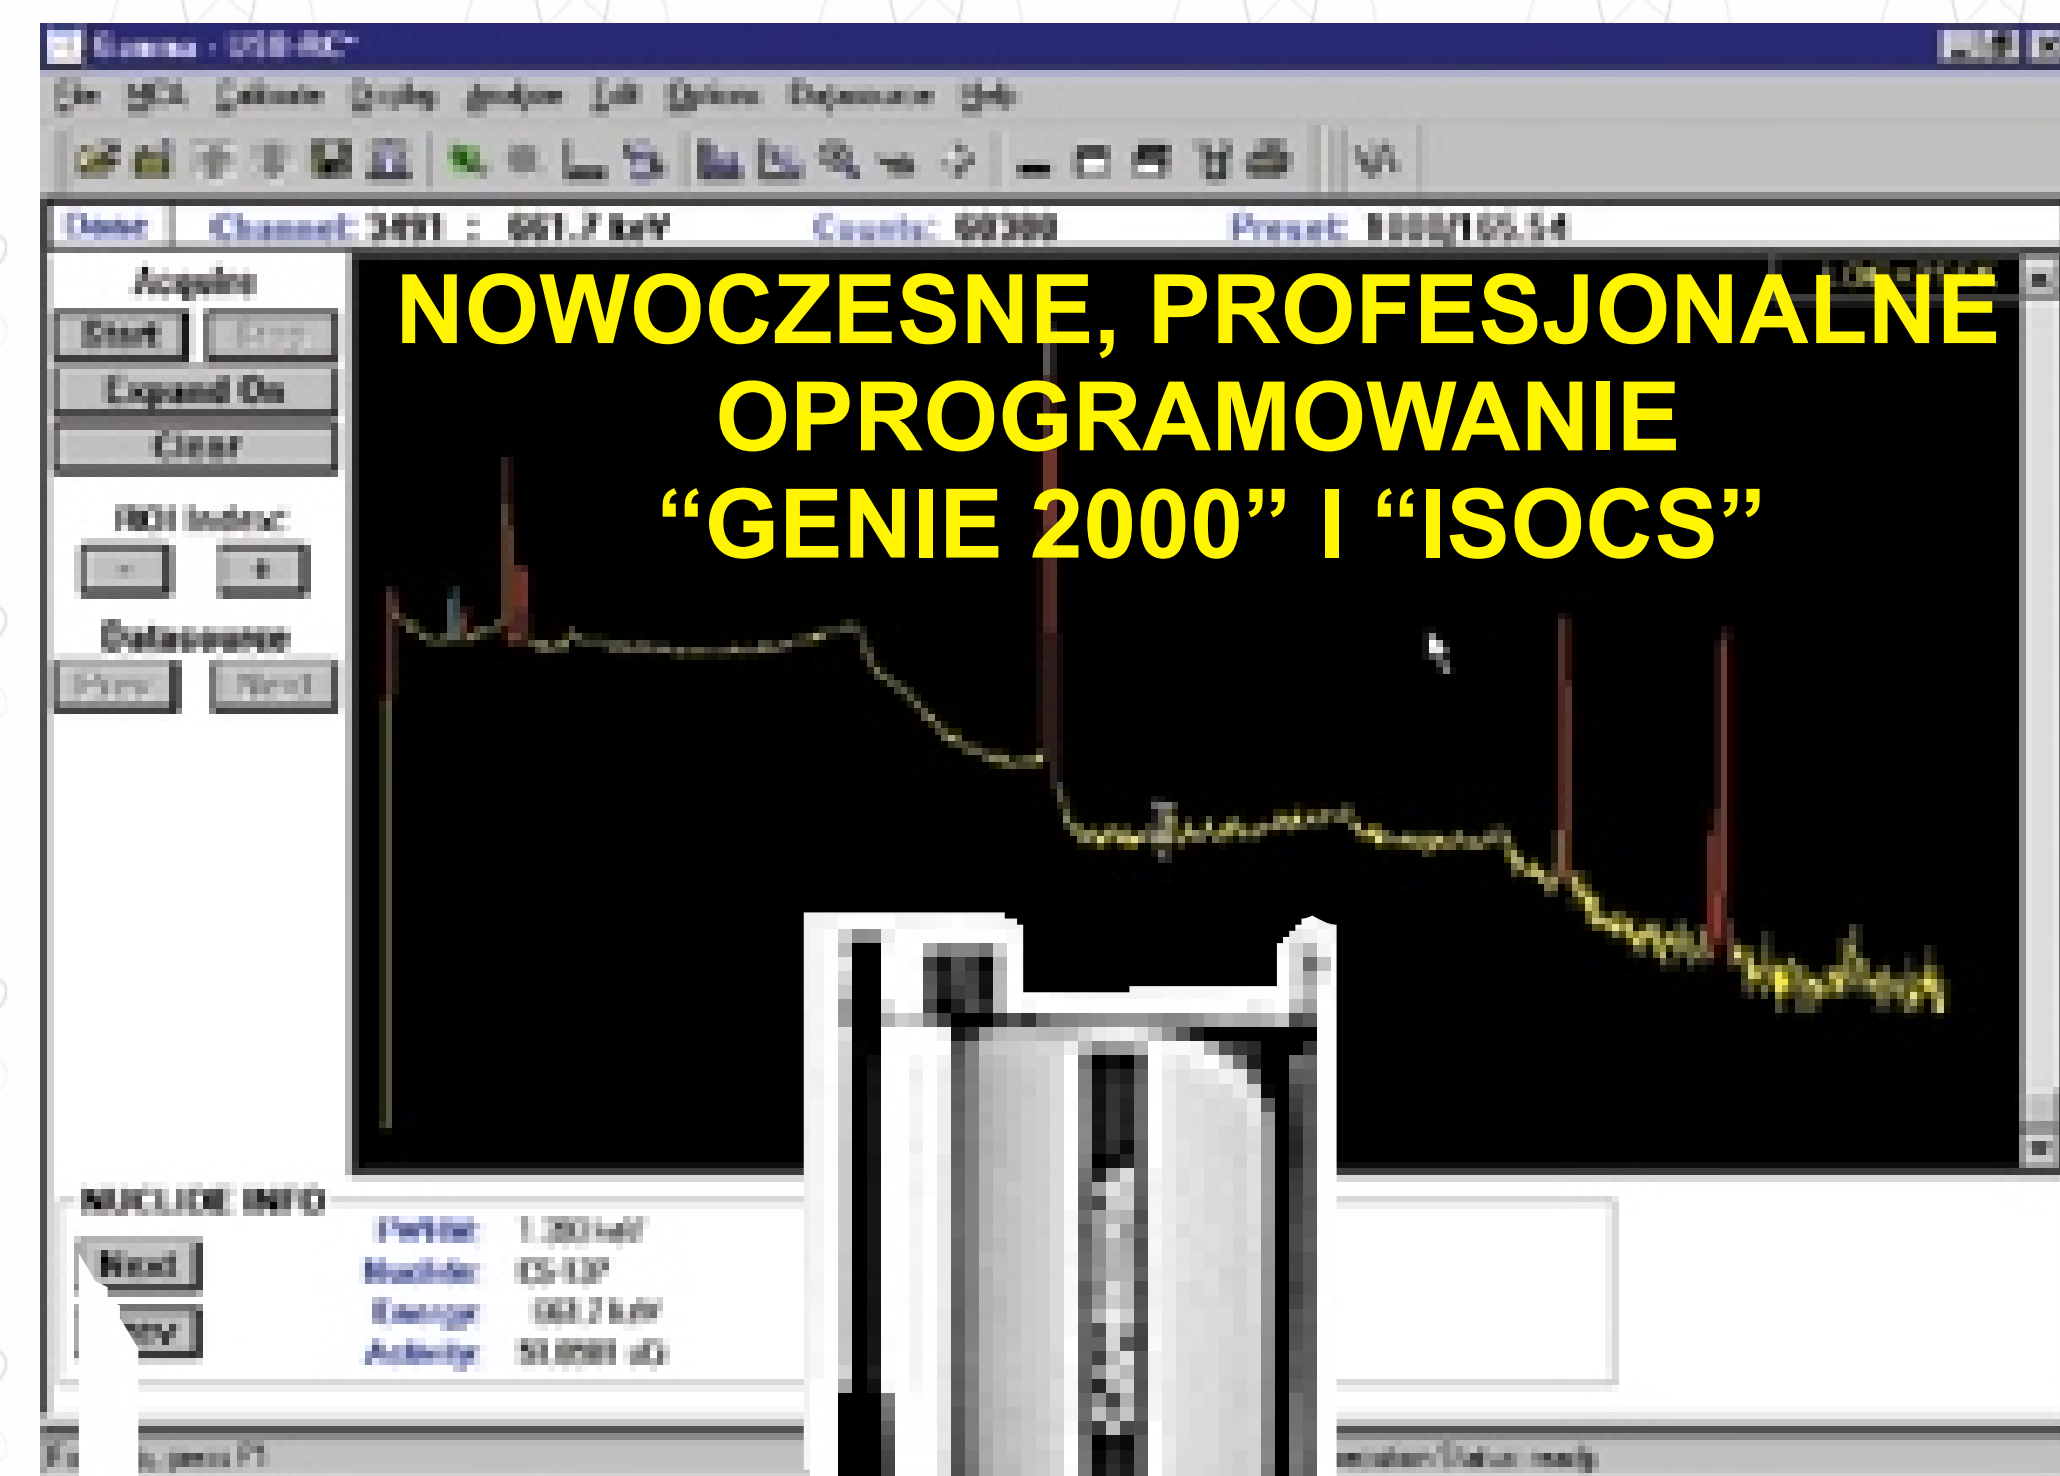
Gamma - USB-MCA

File MCA Calibrate Display Analyze Edit Options Datasource Help

Done Channel: 3491 : 661.7 keV Counts: 60300 Preset: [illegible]

Acquire
Start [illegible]
Expand On
Clear
ROI Index:
- +
Datasource
Prev Next

NOWOCZESNE, PROFESJONALNE OPROGRAMOWANIE “GENIE 2000” I “ISOCS”

NUCLIDE INFO
Next
Prev
FWHM: 1.283 keV
Nuclide: CS-137
Energy: 661.7 keV
Activity: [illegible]

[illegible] press F1
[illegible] Status: ready